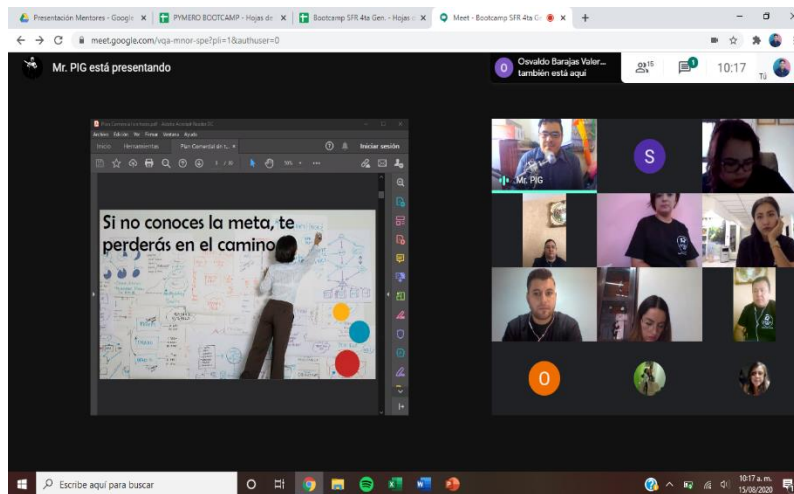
Presentación Mentores - Googl ×
PYMERO BOOTCAMP - Hojas de ×
Bootcamp SFR 4ta Gen. - Hojas ×
Meet - Bootcamp SFR 4ta G ×
+

meet.google.com/vqa-mnor-spe?pli=1&authuser=0

Mr. PIG está presentando

Osvaldo Barajas Valer... también está aquí

15

1

10:17

Tú

Archivo Edición Ver Firmar Ventana Ayuda
Inicio Herramientas Plan Comercial de t... ×
Iniciar sesión

Si no conoces la meta, te perderás en el camino.

Mr. PIG

S

O

Escribe aquí para buscar

10:17 a. m.
15/08/2020